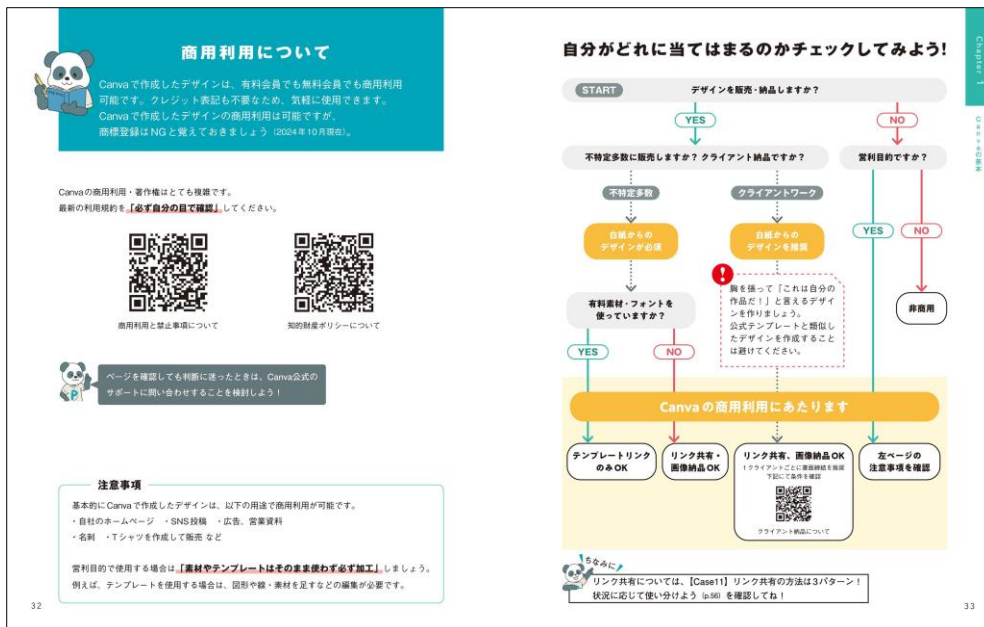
商用利用について

Canvaで作成したデザインは、有料会員でも無料会員でも商用利用可能です。クレジット表記も不要なため、気軽に使用できます。Canvaで作成したデザインの商用利用は可能ですが、商標登録はNGと覚えておきましょう（2024年10月現在）。

Canvaの商用利用・著作権はとても複雑です。
最新の利用規約を「必ず自分の目で確認」してください。

商用利用と禁止事項について

知的財産ポリシーについて

ページを確認しても判断に迷ったときは、Canva公式のサポートに問い合わせすることを検討しよう！

注意事項

基本的にCanvaで作成したデザインは、以下の用途で商用利用が可能です。
・自社のホームページ　・SNS投稿　・広告、営業資料
・名刺　・Tシャツを作成して販売 など

営利目的で使用する場合は「素材やテンプレートはそのまま使わず必ず加工」しましょう。例えば、テンプレートを使用する場合は、図形や線・素材を足すなどの編集が必要です。

32

自分がどれに当てはまるのかチェックしてみよう！

START　デザインを販売・納品しますか？

YES

NO

不特定多数に販売しますか？クライアント納品ですか？

営利目的ですか？

不特定多数

クライアントワーク

白紙からのデザインが必須

白紙からのデザインを推奨

YES

NO

胸を張って「これは自分の作品だ！」と言えるデザインを作りましょう。公式テンプレートと類似したデザインを作成することは避けてください。

有料素材・フォントを使っていますか？

非商用

YES

NO

Canvaの商用利用にあたります

テンプレートリンクのみOK

リンク共有・画像納品OK

リンク共有、画像納品OK
！クライアントごとに書面締結を推奨
下記にて条件を確認

クライアント納品について

左ページの注意事項を確認

ちなみに

リンク共有については、【Case11】リンク共有の方法は3パターン！状況に応じて使い分けよう（p.56）を確認してね！

Chapter 1

Canvaの基本

33